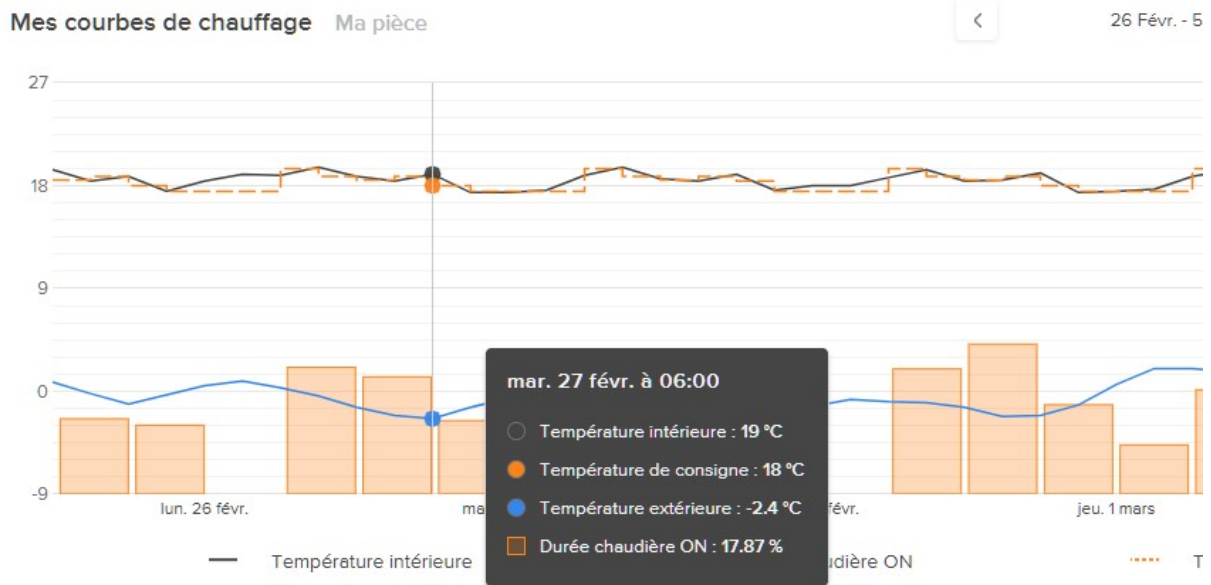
Mes courbes de chauffage Ma pièce

26 Févr. - 5

27

18

9

0

-9

lun. 26 févr.

ma

févr.

jeu. 1 mars

mar. 27 févr. à 06:00

Température intérieure : 19 °C

Température de consigne : 18 °C

Température extérieure : -2.4 °C

Durée chaudière ON : 17.87 %

Température intérieure

udière ON

T